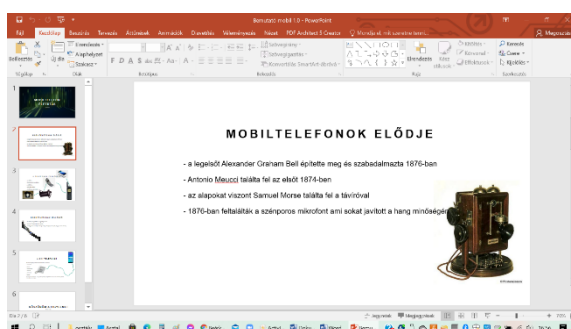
Bemutató mobil 1.0 - PowerPoint

Fájl Kezdőlap Beszúrás Tervezés Áttűnések Animációk Diavetítés Véleményezés Nézet PDF Architect 5 Creator Mondja el, mit szeretne tenni

Beillesztés Új dia Elrendezés Alaphelyzet Szakasz

Vágólap Diák Betűtípus Bekezdés Rajz Szerkesztés

Keresés Csere Kijelölés

MOBILTELEFONOK ELŐDJE

- a legelsőt Alexander Graham Bell építette meg és szabadalmazta 1876-ban

- Antonio Meucci találta fel az elsőt 1874-ben

- az alapokat viszont Samuel Morse találta fel a távíróval

- 1876-ban feltalálták a szénporos mikrofont ami sokat javított a hang minőségén

Dia 2 / 6 Jegyzetek Megjegyzések